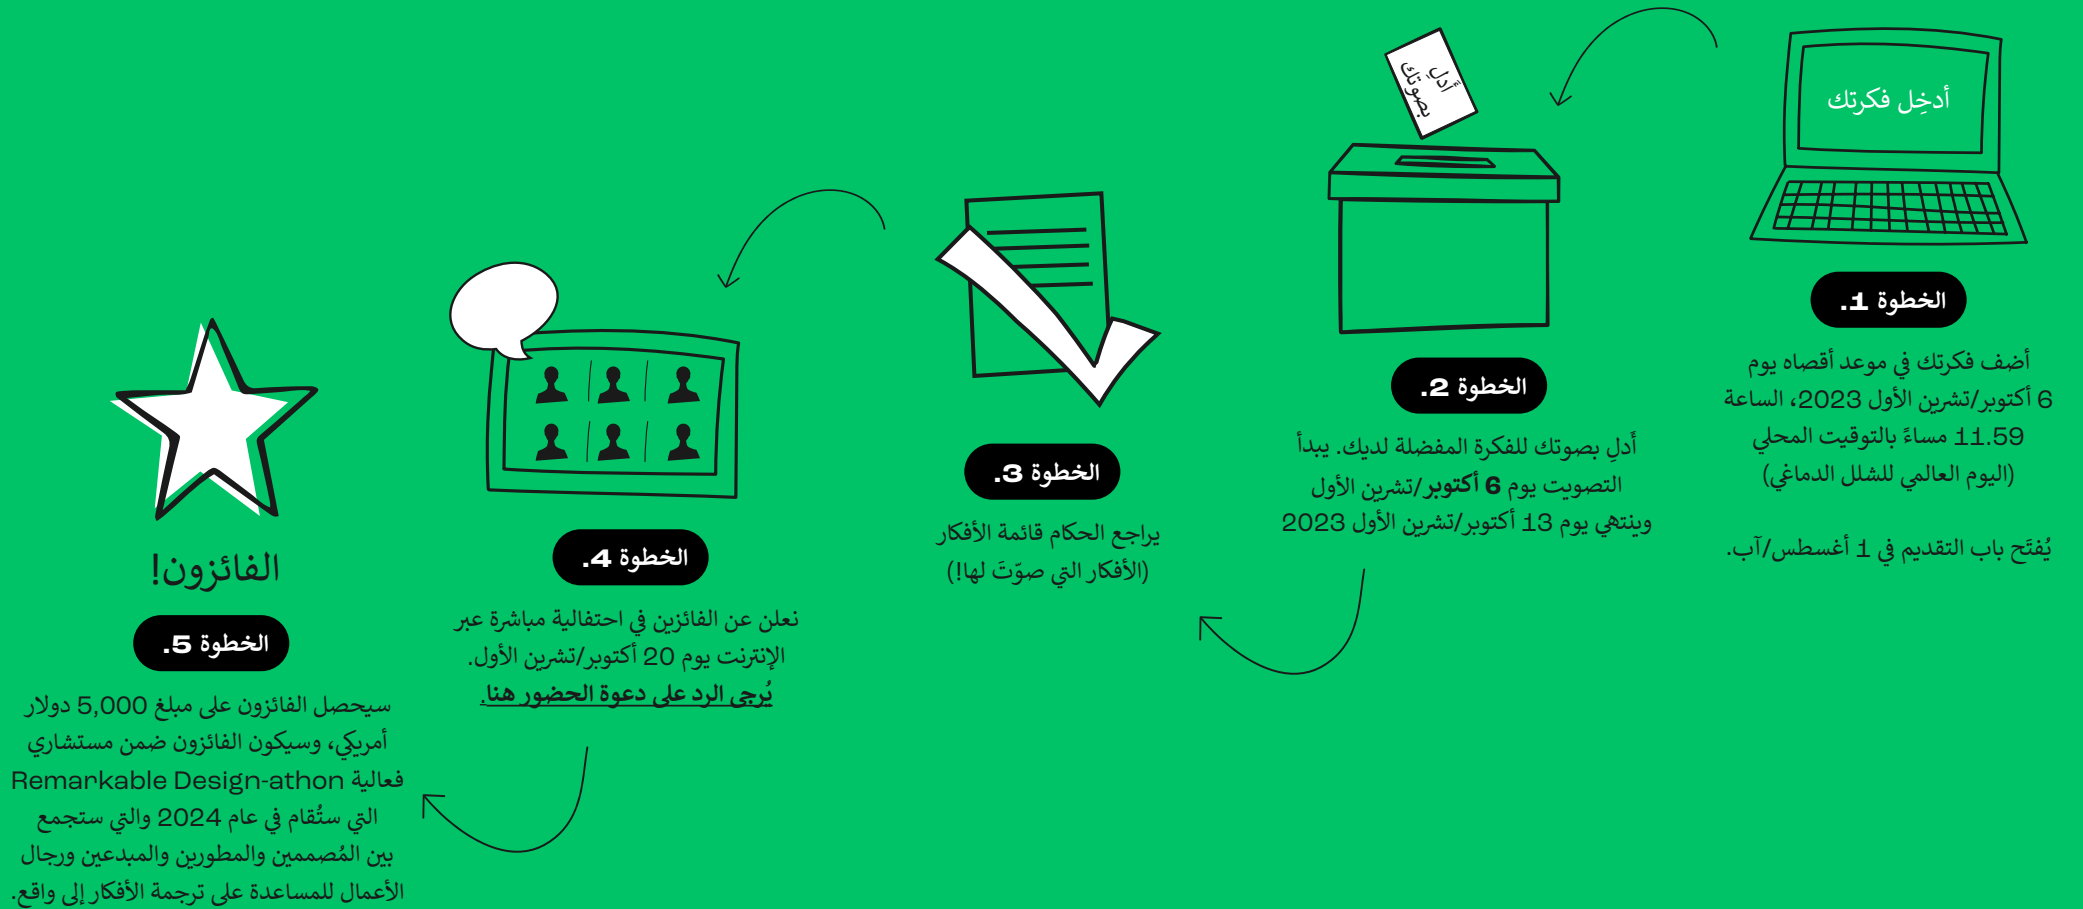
أدخِل فكرتك

الخطوة 1.

أضف فكرتك في موعد أقصاه يوم 6 أكتوبر/تشرين الأول 2023، الساعة 11.59 مساءً بالتوقيت المحلي (اليوم العالمي للشلل الدماغي)

يُفتَح باب التقديم في 1 أغسطس/آب.

أدلِ بصوتك

الخطوة 2.

أدلِ بصوتك للفكرة المفضلة لديك. يبدأ التصويت يوم **6 أكتوبر**/تشرين الأول وينتهي يوم 13 أكتوبر/تشرين الأول 2023

الخطوة 3.

يراجع الحكام قائمة الأفكار (الأفكار التي صوّتّ لها!)

الخطوة 4.

نعلن عن الفائزين في احتفالية مباشرة عبر الإنترنت يوم 20 أكتوبر/تشرين الأول.
يُرجى الرد على دعوة الحضور هنا.

الفائزون!

الخطوة 5.

سيحصل الفائزون على مبلغ 5,000 دولار أمريكي، وسيكون الفائزون ضمن مستشاري فعالية Remarkable Design-athon التي ستُقام في عام 2024 والتي ستجمع بين المُصممين والمطورين والمبدعين ورجال الأعمال للمساعدة على ترجمة الأفكار إلى واقع.